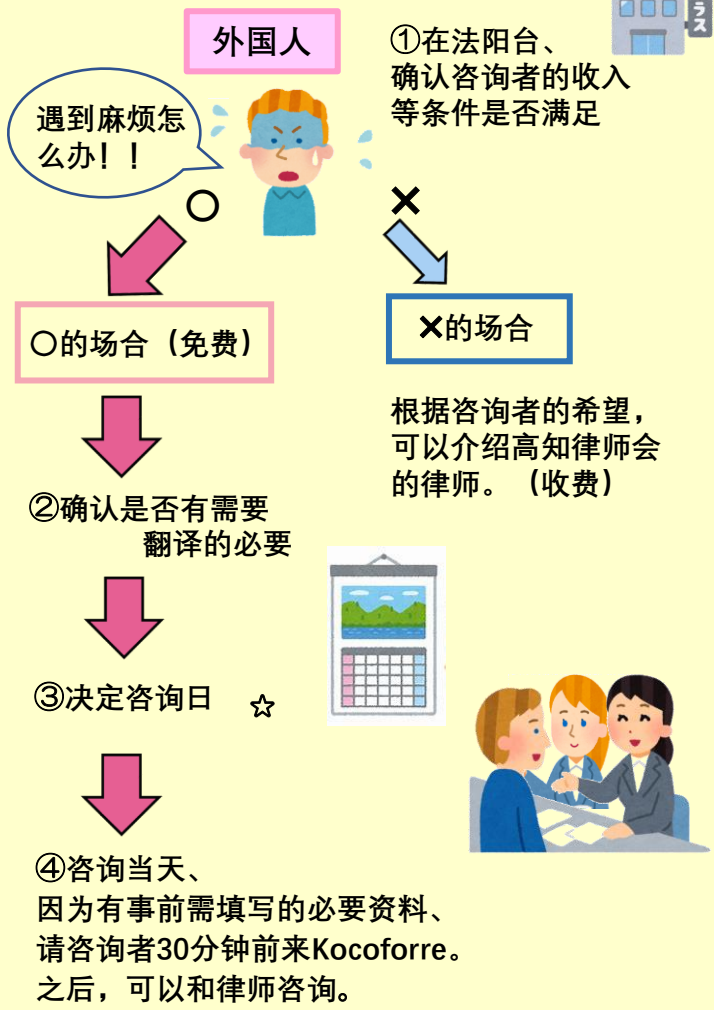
外国人

①在法阳台、
确认咨询者的收入
等条件是否满足

遇到麻烦怎么办！！

○

✕

○的场合（免费）

✕的场合

根据咨询者的希望，
可以介绍高知律师会
的律师。（收费）

②确认是否有需要
翻译的必要

③决定咨询日

④咨询当天、
因为有事前需填写的必要资料、
请咨询者30分钟前来Kocoforre。
之后，可以和律师咨询。